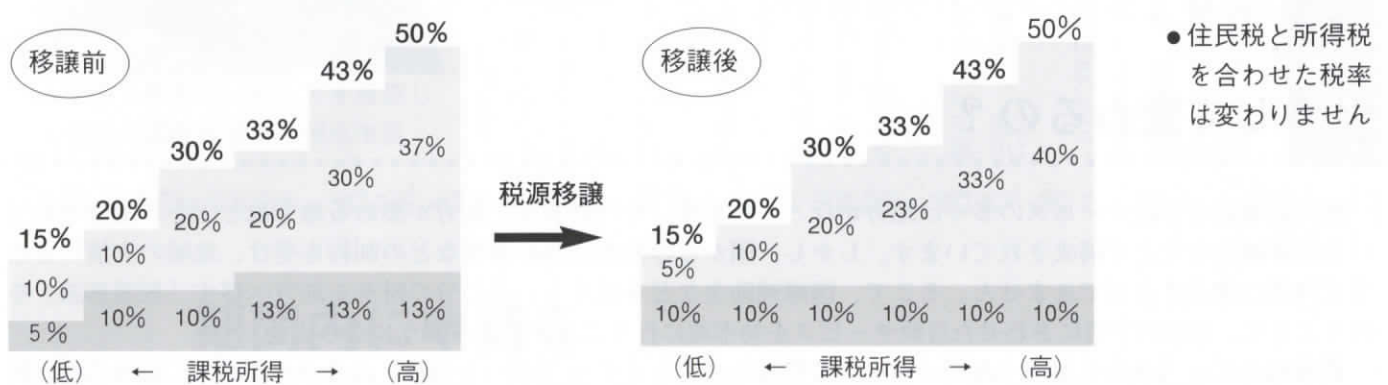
移譲前

15%
10%
5%

20%
10%
10%

30%
20%
10%

33%
20%
13%

43%
30%
13%

50%
37%
13%

（低）　←　課税所得　→　（高）

税源移譲

移譲後

15%
5%
10%

20%
10%
10%

30%
20%
10%

33%
23%
10%

43%
33%
10%

50%
40%
10%

（低）　←　課税所得　→　（高）

●住民税と所得税を合わせた税率は変わりません